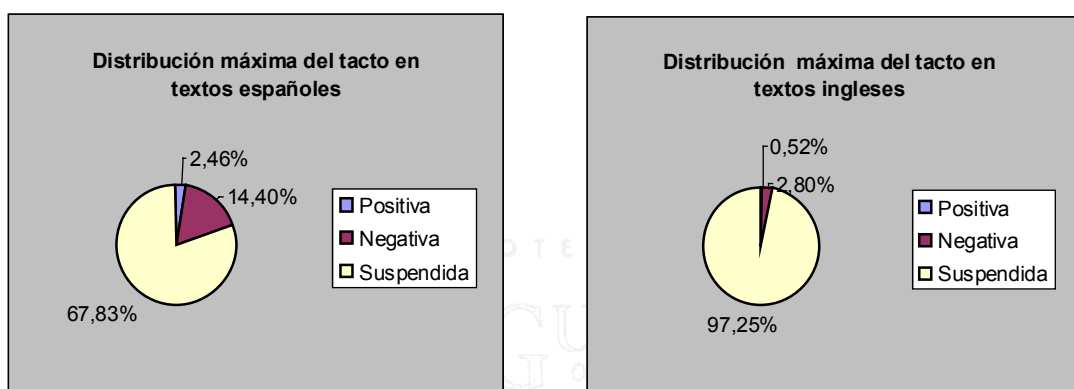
Distribución máxima del tacto en textos españoles

2,46%

14,40%

67,83%

Positiva
Negativa
Suspendida

Distribución máxima del tacto en textos ingleses

0,52%

2,80%

97,25%

Positiva
Negativa
Suspendida